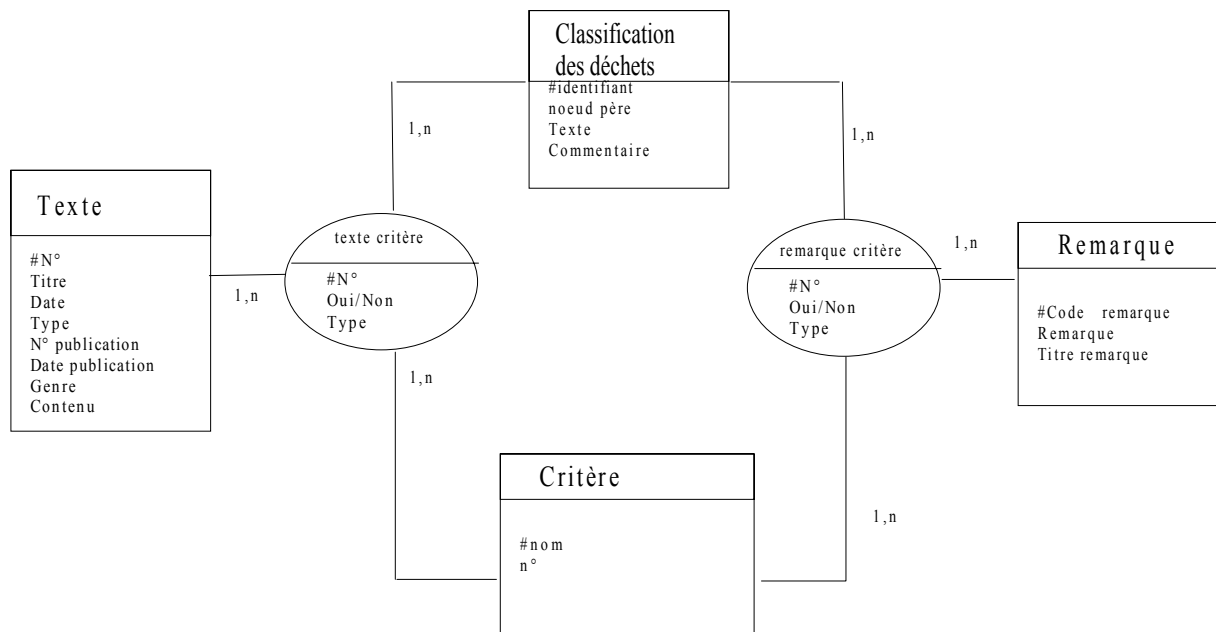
Classification des déchets

#identifiant
noeud père
Texte
Commentaire

1,n

1,n

Texte

#N°
Titre
Date
Type
N° publication
Date publication
Genre
Contenu

1,n

texte critère

#N°
Oui/Non
Type

1,n

remarque critère

#N°
Oui/Non
Type

1,n

Remarque

#Code remarque
Remarque
Titre remarque

1,n

Critère

#nom
n°

1,n